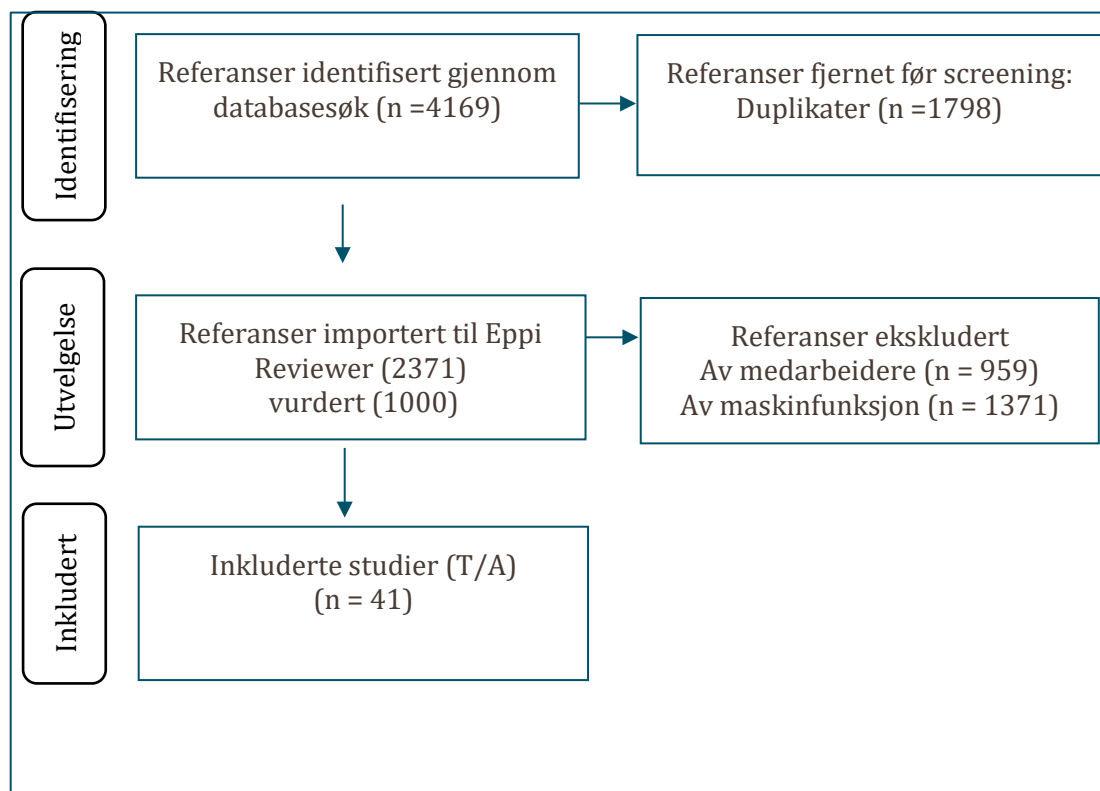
Identifisering

Referanser identifisert gjennom databasesøk (n =4169)

Referanser fjernet før screening: Duplikater (n =1798)

Utvelgelse

Referanser importert til Eppi Reviewer (2371) vurdert (1000)

Referanser ekskludert
Av medarbeidere (n = 959)
Av maskinfunksjon (n = 1371)

Inkludert

Inkluderte studier (T/A)
(n = 41)